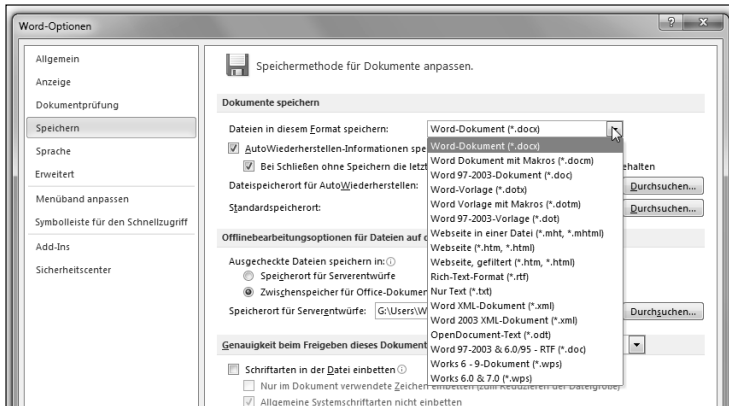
Word-Optionen

Allgemein
Anzeige
Dokumentprüfung
Speichern
Sprache
Erweitert
Menüband anpassen
Symbolleiste für den Schnellzugriff
Add-Ins
Sicherheitscenter

Speichermethode für Dokumente anpassen.

Dokumente speichern

Dateien in diesem Format speichern: Word-Dokument (*.docx)
AutoWiederherstellen-Informationen spe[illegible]
Bei Schließen ohne Speichern die letzt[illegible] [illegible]ehalten
Dateispeicherort für AutoWiederherstellen: Durchsuchen...
Standardspeicherort: Durchsuchen...

Offlinebearbeitungsoptionen für Dateien auf d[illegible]

Ausgecheckte Dateien speichern in:
Speicherort für Serverentwürfe
Zwischenspeicher für Office-Dokumen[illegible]
Speicherort für Serverentwürfe: G:\Users\W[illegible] Durchsuchen...

Genauigkeit beim Freigeben dieses Dokument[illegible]

Schriftarten in der Datei einbetten
Nur im Dokument verwendete Zeichen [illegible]
Allgemeine Systemschriftarten nicht einbetten

Word-Dokument (*.docx)
Word Dokument mit Makros (*.docm)
Word 97-2003-Dokument (*.doc)
Word-Vorlage (*.dotx)
Word Vorlage mit Makros (*.dotm)
Word 97-2003-Vorlage (*.dot)
Webseite in einer Datei (*.mht, *.mhtml)
Webseite (*.htm, *.html)
Webseite, gefiltert (*.htm, *.html)
Rich-Text-Format (*.rtf)
Nur Text (*.txt)
Word XML-Dokument (*.xml)
Word 2003 XML-Dokument (*.xml)
OpenDocument-Text (*.odt)
Word 97-2003 & 6.0/95 - RTF (*.doc)
Works 6 - 9-Dokument (*.wps)
Works 6.0 & 7.0 (*.wps)